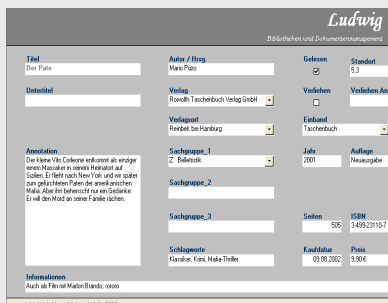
Ludwig
Bibliotheken und Dokumentenmanagement

Titel
Der Pate

Untertitel

Annotation
Der kleine Vito Corleone entkommt als einziger einem Massaker in seinem Heimatort auf Sizilien. Er flieht nach New York und wir später zum gefürchteten Paten der amerikanischen Mafia. Aber ihn beherrscht nur ein Gedanke: Er will den Mord an seiner Familie rächen.

Autor / Hrsg
Mario Puzo

Verlag
Rowolth Taschenbuch Verlag GmbH

Verlagsort
Reinbek bei Hamburg

Sachgruppe_1
Z. Belletristik

Sachgruppe_2

Sachgruppe_3

Schlagworte
Klassiker, Krimi, Mafia-Thriller

Gelesen
☑

Verliehen
☐

Standort
5.3

Verliehen An

Einband
Taschenbuch

Jahr
2001

Auflage
Neuausgabe

Seiten
505

ISBN
3-499-23110-7

Kaufdatum
09.08.2002

Preis
9,90 €

Informationen
Auch als Film mit Marlon Brando; rororo